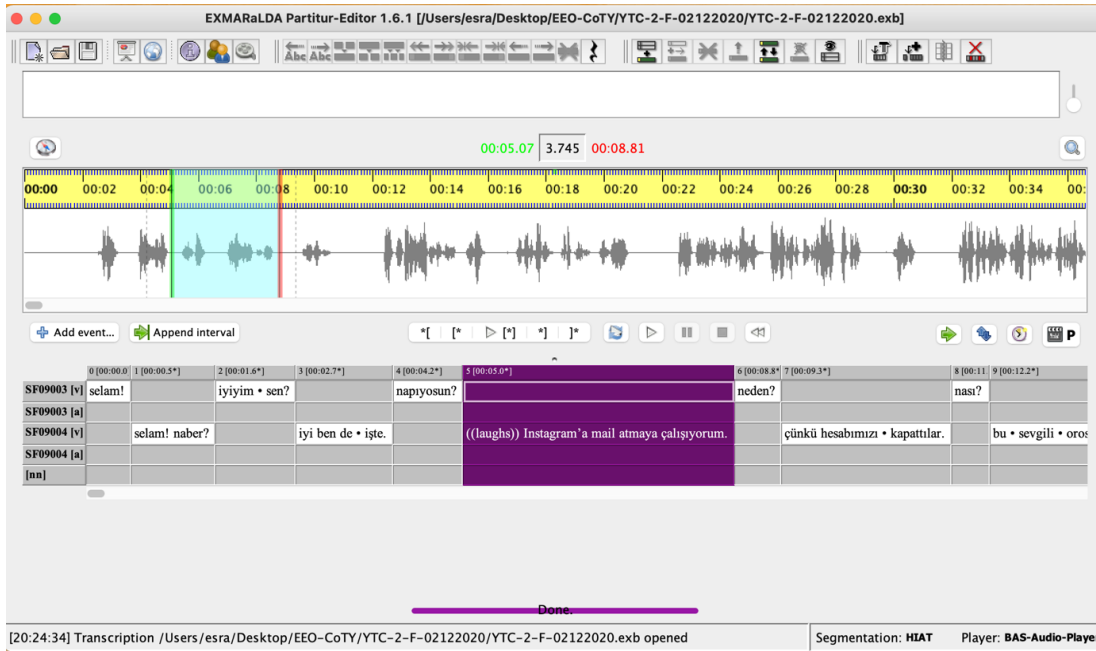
EXMARaLDA Partitur-Editor 1.6.1 [/Users/esra/Desktop/EEO-CoTY/YTC-2-F-02122020/YTC-2-F-02122020.exb]

00:05.07 3.745 00:08.81

00:00 00:02 00:04 00:06 00:08 00:10 00:12 00:14 00:16 00:18 00:20 00:22 00:24 00:26 00:28 00:30 00:32 00:34

Add event... Append interval

*[ [* [*] *] ]*

P

| | 0 [00:00.0] | 1 [00:00.5*] | 2 [00:01.6*] | 3 [00:02.7*] | 4 [00:04.2*] | 5 [00:05.0*] | 6 [00:08.8*] | 7 [00:09.3*] | 8 [00:11] | 9 [00:12.2*] |
|---|---|---|---|---|---|---|---|---|---|---|
| SF09003 [v] | selam! | | iyiyim • sen? | | napıyosun? | | neden? | | nası? | |
| SF09003 [a] | | | | | | | | | | |
| SF09004 [v] | | selam! naber? | | iyi ben de • işte. | | ((laughs)) Instagram'a mail atmaya çalışıyorum. | | çünkü hesabımızı • kapattılar. | | bu • sevgili • oros |
| SF09004 [a] | | | | | | | | | | |
| [nn] | | | | | | | | | | |

Done.

[20:24:34] Transcription /Users/esra/Desktop/EEO-CoTY/YTC-2-F-02122020/YTC-2-F-02122020.exb opened

Segmentation: HIAT

Player: BAS-Audio-Player